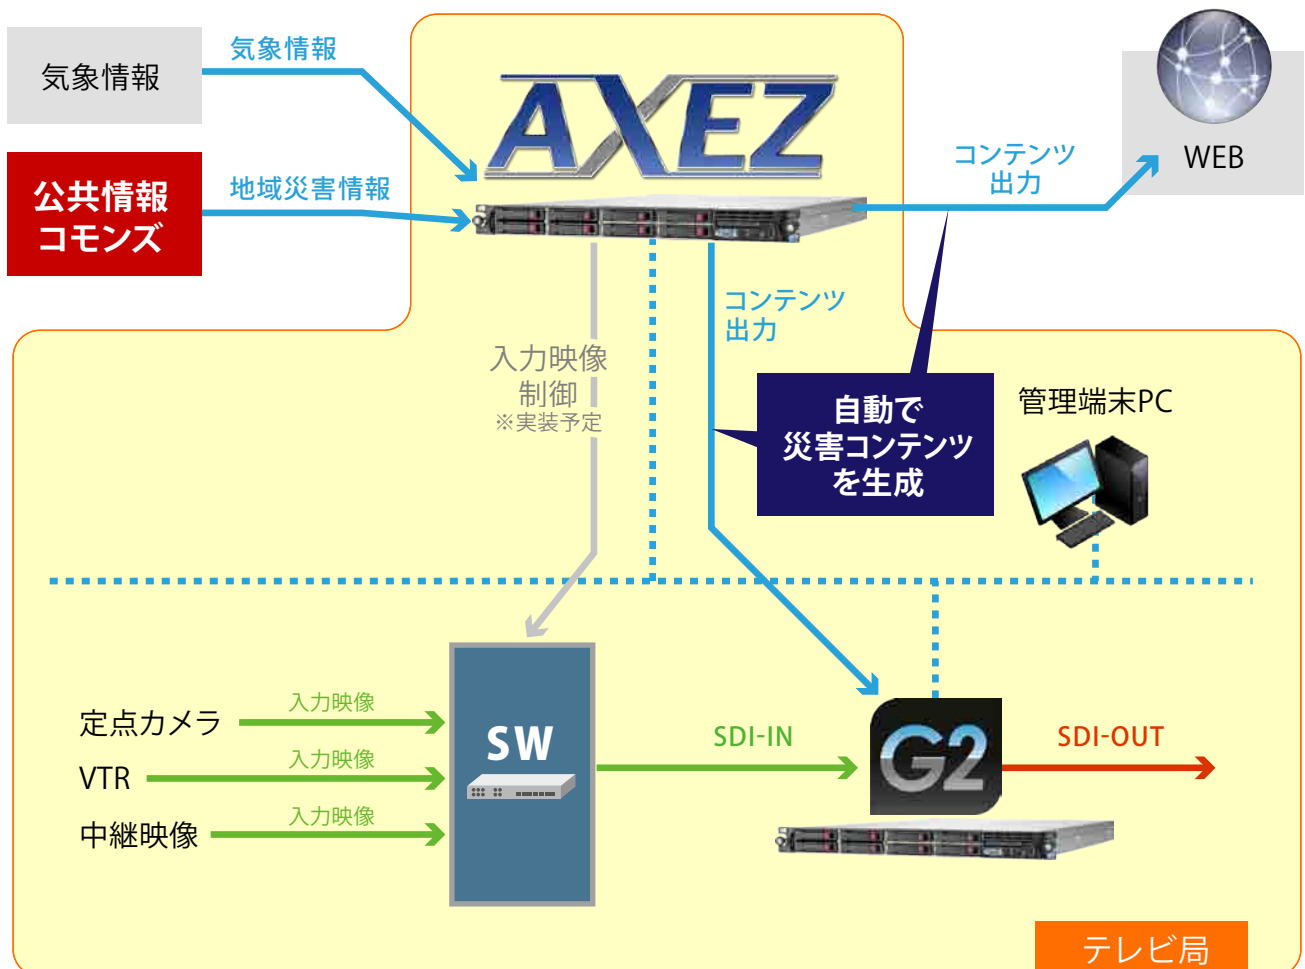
気象情報

気象情報

公共情報コモンズ

地域災害情報

AXEZ

コンテンツ出力

WEB

コンテンツ出力

入力映像制御
※実装予定

自動で災害コンテンツを生成

管理端末PC

定点カメラ

入力映像

VTR

入力映像

中継映像

入力映像

SW

SDI-IN

G2

SDI-OUT

テレビ局